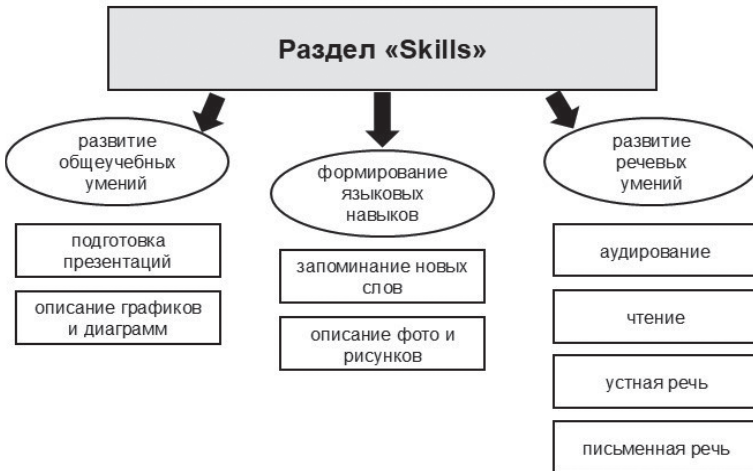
Раздел «Skills»

развитие общеучебных умений

подготовка презентаций

описание графиков и диаграмм

формирование языковых навыков

запоминание новых слов

описание фото и рисунков

развитие речевых умений

аудирование

чтение

устная речь

письменная речь